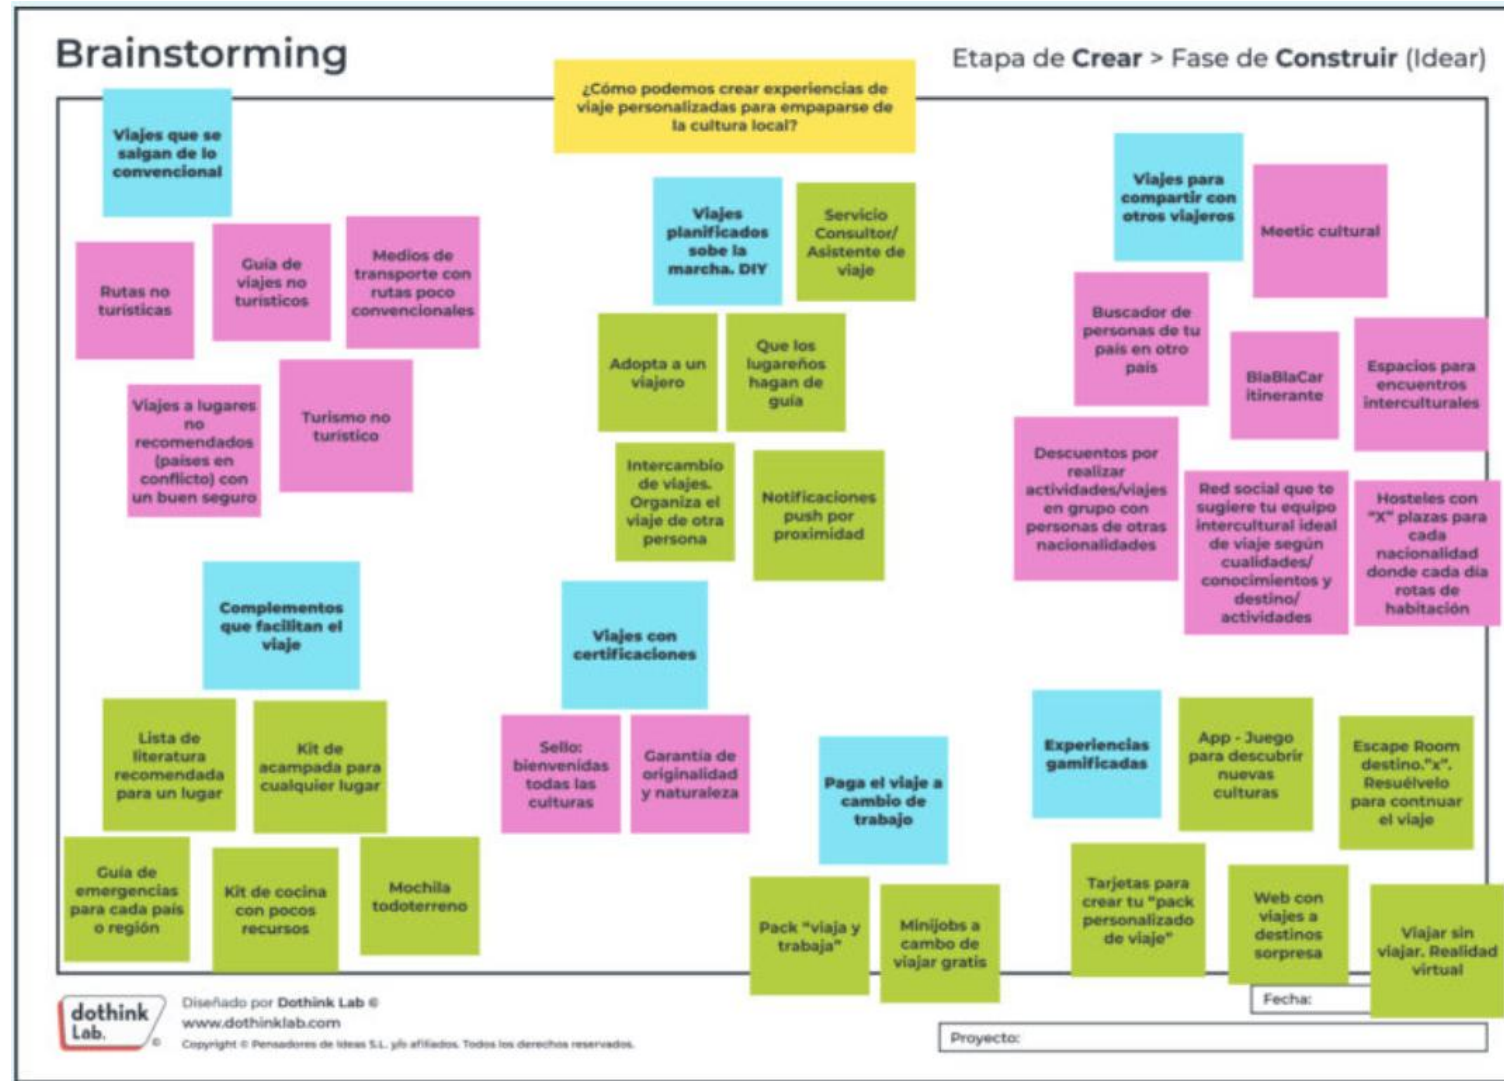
Brainstorming

Etapa de Crear > Fase de Construir (Idear)

¿Cómo podemos crear experiencias de viaje personalizadas para empaparse de la cultura local?

Viajes que se salgan de lo convencional

Rutas no turísticas

Guía de viajes no turísticos

Medios de transporte con rutas poco convencionales

Viajes a lugares no recomendados (países en conflicto) con un buen seguro

Turismo no turístico

Complementos que facilitan el viaje

Lista de literatura recomendada para un lugar

Kit de acampada para cualquier lugar

Guía de emergencias para cada país o región

Kit de cocina con pocos recursos

Mochila todoterreno

Viajes planificados sobe la marcha. DIY

Servicio Consultor/ Asistente de viaje

Adopta a un viajero

Que los lugareños hagan de guía

Intercambio de viajes. Organiza el viaje de otra persona

Notificaciones push por proximidad

Viajes con certificaciones

Sello: bienvenidas todas las culturas

Garantía de originalidad y naturaleza

Paga el viaje a cambio de trabajo

Pack "viaja y trabaja"

Minijobs a cambo de viajar gratis

Viajes para compartir con otros viajeros

Meetic cultural

Buscador de personas de tu país en otro país

BlaBlaCar itinerante

Espacios para encuentros interculturales

Descuentos por realizar actividades/viajes en grupo con personas de otras nacionalidades

Red social que te sugiere tu equipo intercultural ideal de viaje según cualidades/ conocimientos y destino/ actividades

Hosteles con "X" plazas para cada nacionalidad donde cada día rotas de habitación

Experiencias gamificadas

App - Juego para descubrir nuevas culturas

Escape Room destino."x". Resuélvelo para contnuar el viaje

Tarjetas para crear tu "pack personalizado de viaje"

Web con viajes a destinos sorpresa

Viajar sin viajar. Realidad virtual

dothink Lab.

Diseñado por Dothink Lab ©
www.dothinklab.com
Copyright © Pensadores de Ideas S.L. y/o afiliados. Todos los derechos reservados.

Fecha:

Proyecto: